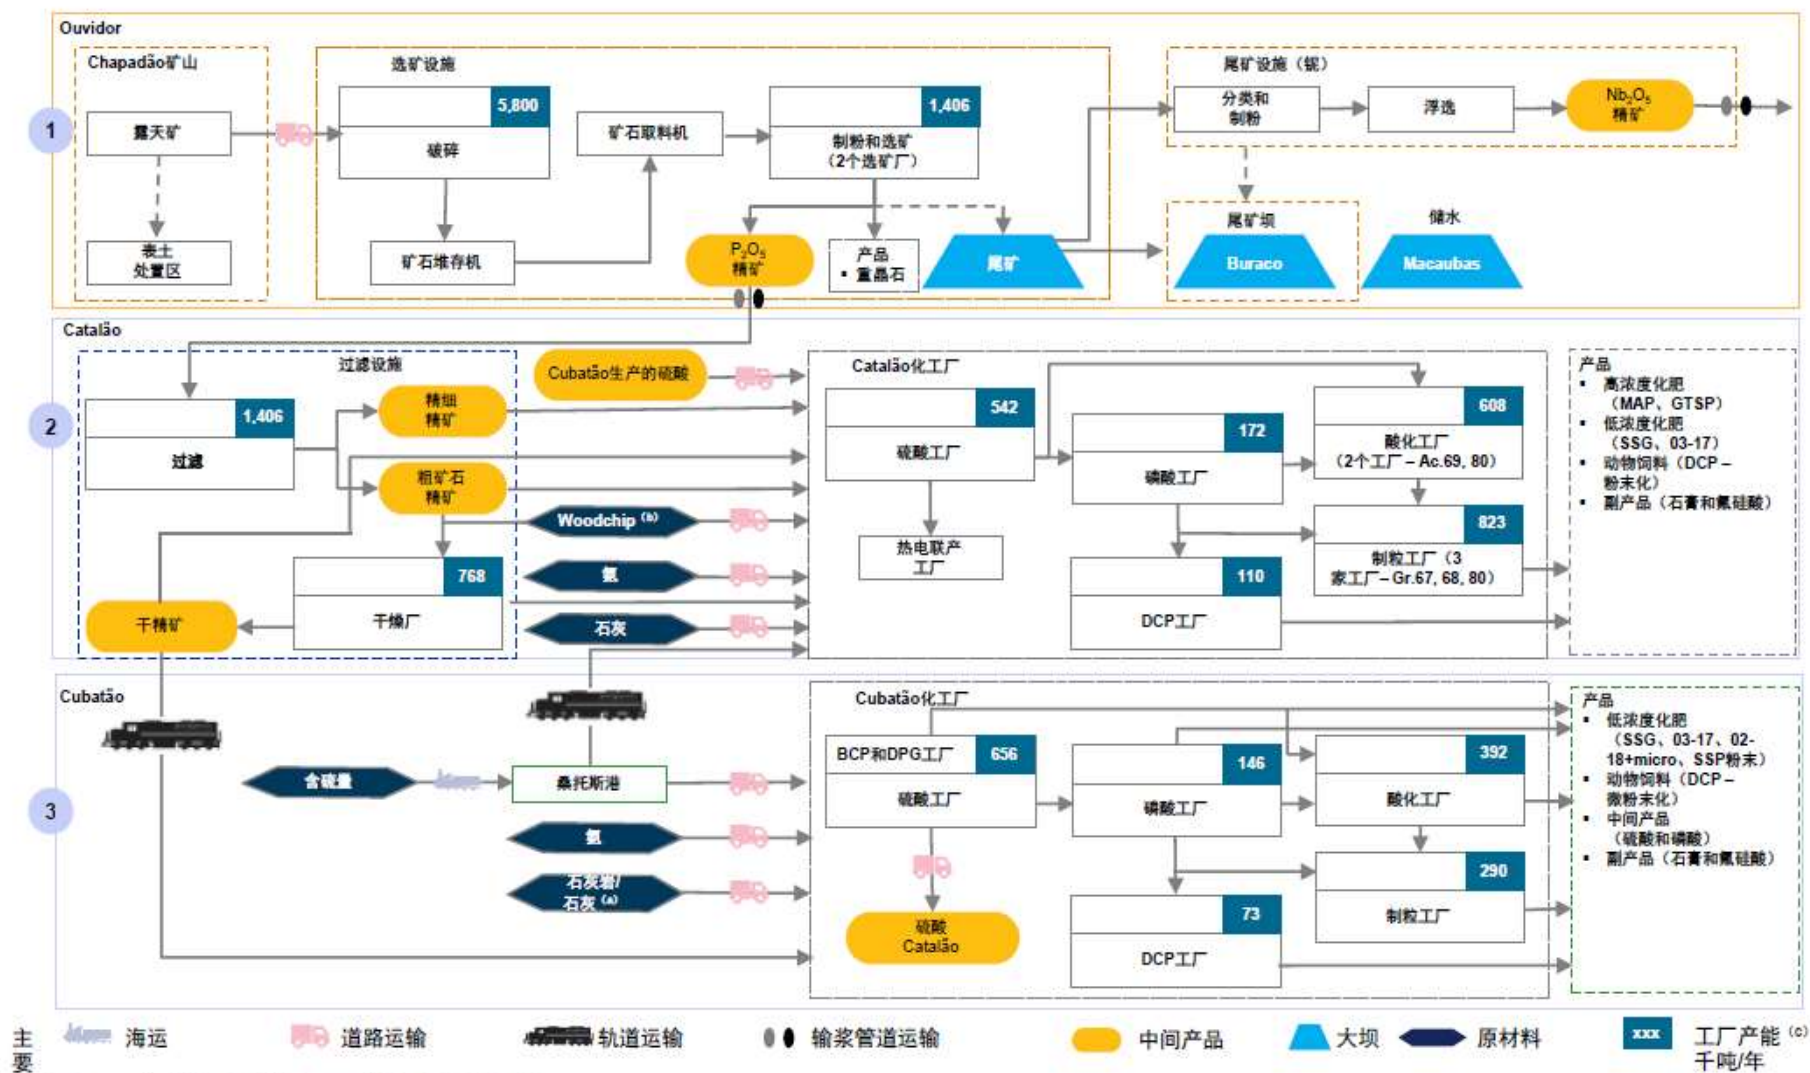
Ouvidor

Chapadão矿山

露天矿

表土
处置区

选矿设施

5,800
破碎

矿石堆存机

矿石取料机

1,406
制粉和选矿
（2个选矿厂）

$P_2O_5$
精矿

产品
▪ 重晶石

尾矿

尾矿设施（铌）

分类和
制粉

浮选

$Nb_2O_5$
精矿

尾矿坝

Buraco

储水

Macaubas

1

Catalão

过滤设施

1,406
过滤

精细
精矿

粗矿石
精矿

768
干燥厂

干精矿

Cubatão生产的硫酸

Woodchip $^{(b)}$

氨

石灰

Catalão化工厂

542
硫酸工厂

热电联产
工厂

172
磷酸工厂

110
DCP工厂

608
酸化工厂
（2个工厂 – Ac.69, 80）

823
制粒工厂（3
家工厂 – Gr.67, 68, 80）

产品
▪ 高浓度化肥
（MAP、GTSP）
▪ 低浓度化肥
（SSG、03-17）
▪ 动物饲料（DCP – 粉末化）
▪ 副产品（石膏和氟硅酸）

2

Cubatão

含硫量

桑托斯港

氨

石灰岩/
石灰 $^{(a)}$

Cubatão化工厂

BCP和DPG工厂 656
硫酸工厂

硫酸
Catalão

146
磷酸工厂

73
DCP工厂

392
酸化工厂

290
制粒工厂

产品
▪ 低浓度化肥
（SSG、03-17、02-18+micro、SSP粉末）
▪ 动物饲料（DCP – 微粉末化）
▪ 中间产品
（硫酸和磷酸）
▪ 副产品（石膏和氟硅酸）

3

主要 海运 道路运输 轨道运输 输浆管道运输 中间产品 大坝 原材料 xxx 工厂产能 $^{(c)}$ 千吨/年